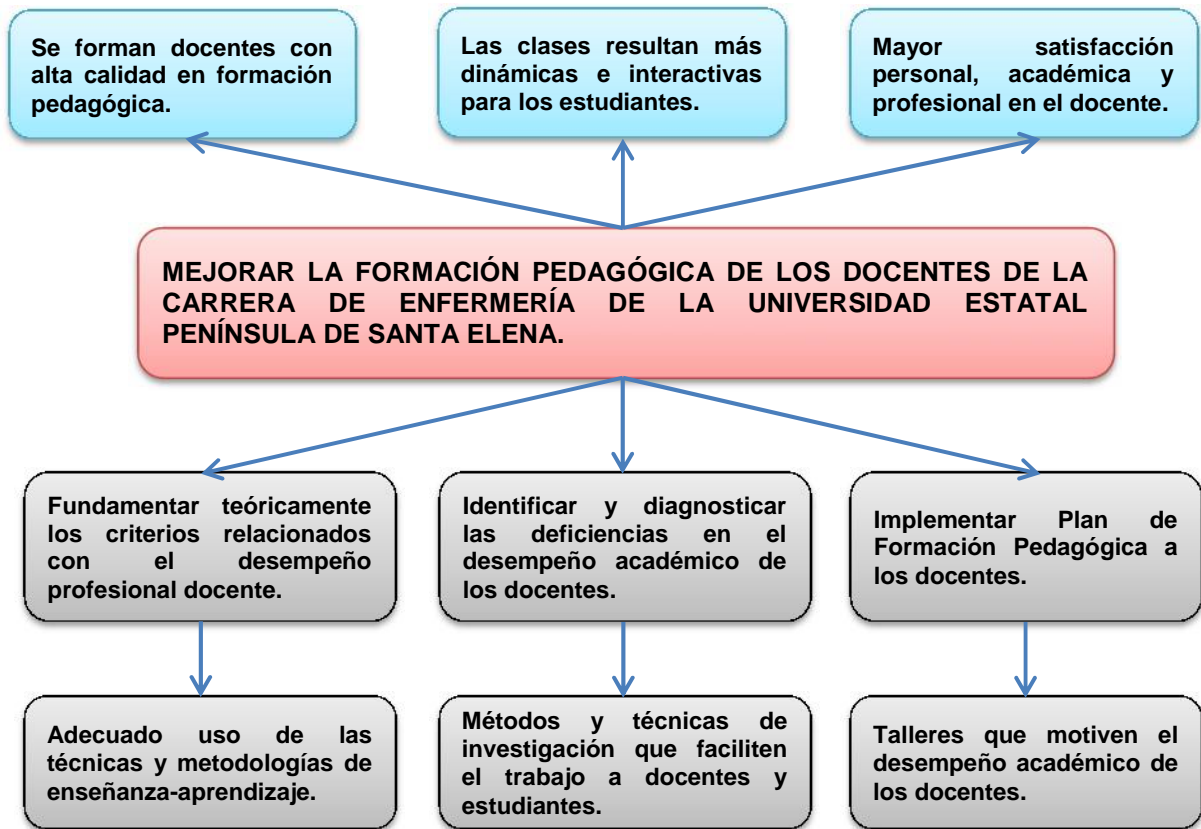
Se forman docentes con alta calidad en formación pedagógica.

Las clases resultan más dinámicas e interactivas para los estudiantes.

Mayor satisfacción personal, académica y profesional en el docente.

MEJORAR LA FORMACIÓN PEDAGÓGICA DE LOS DOCENTES DE LA CARRERA DE ENFERMERÍA DE LA UNIVERSIDAD ESTATAL PENÍNSULA DE SANTA ELENA.

Fundamentar teóricamente los criterios relacionados con el desempeño profesional docente.

Identificar y diagnosticar las deficiencias en el desempeño académico de los docentes.

Implementar Plan de Formación Pedagógica a los docentes.

Adecuado uso de las técnicas y metodologías de enseñanza-aprendizaje.

Métodos y técnicas de investigación que faciliten el trabajo a docentes y estudiantes.

Talleres que motiven el desempeño académico de los docentes.